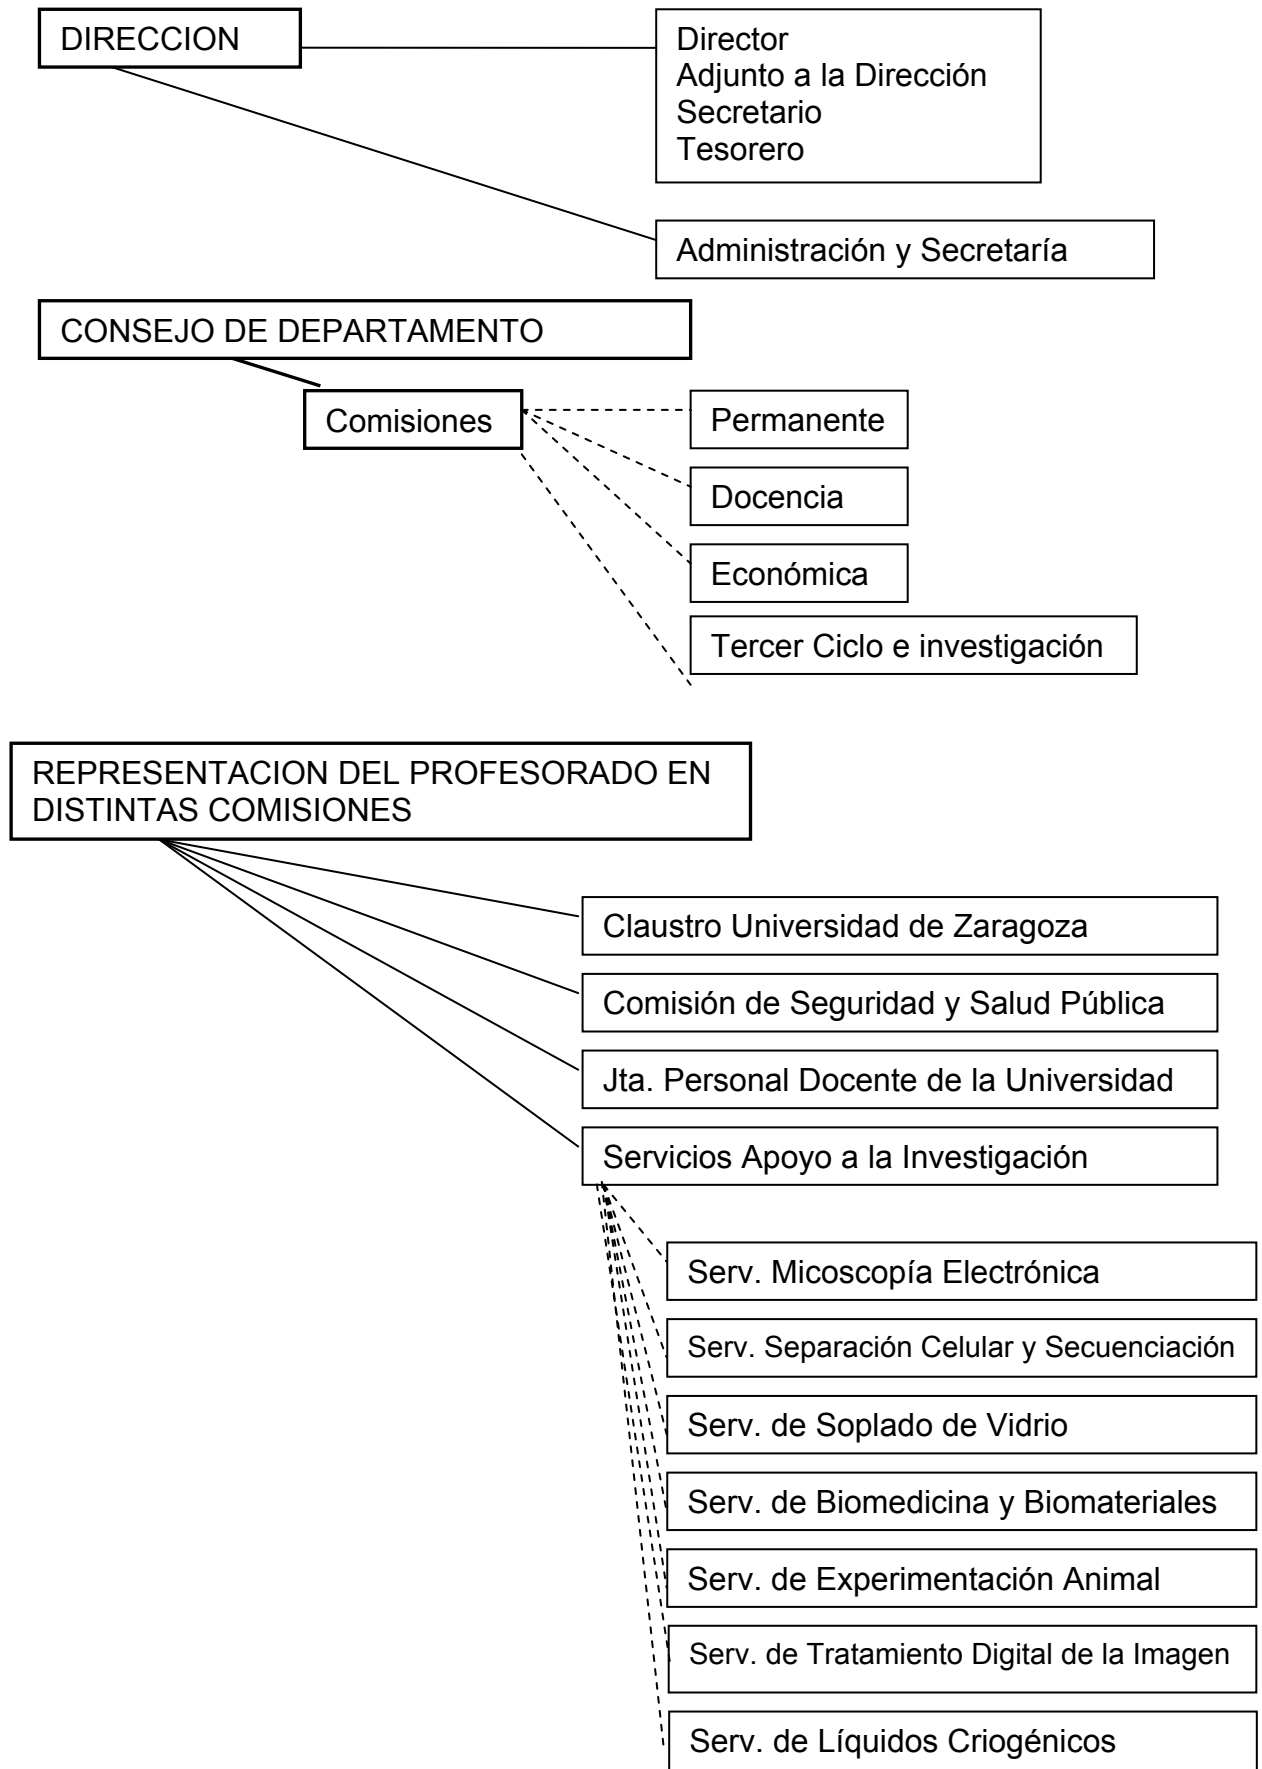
DIRECCION

Director
Adjunto a la Dirección
Secretario
Tesorero

Administración y Secretaría

CONSEJO DE DEPARTAMENTO

Comisiones

Permanente

Docencia

Económica

Tercer Ciclo e investigación

REPRESENTACION DEL PROFESORADO EN DISTINTAS COMISIONES

Claustro Universidad de Zaragoza

Comisión de Seguridad y Salud Pública

Jta. Personal Docente de la Universidad

Servicios Apoyo a la Investigación

Serv. Micoscopía Electrónica

Serv. Separación Celular y Secuenciación

Serv. de Soplado de Vidrio

Serv. de Biomedicina y Biomateriales

Serv. de Experimentación Animal

Serv. de Tratamiento Digital de la Imagen

Serv. de Líquidos Criogénicos